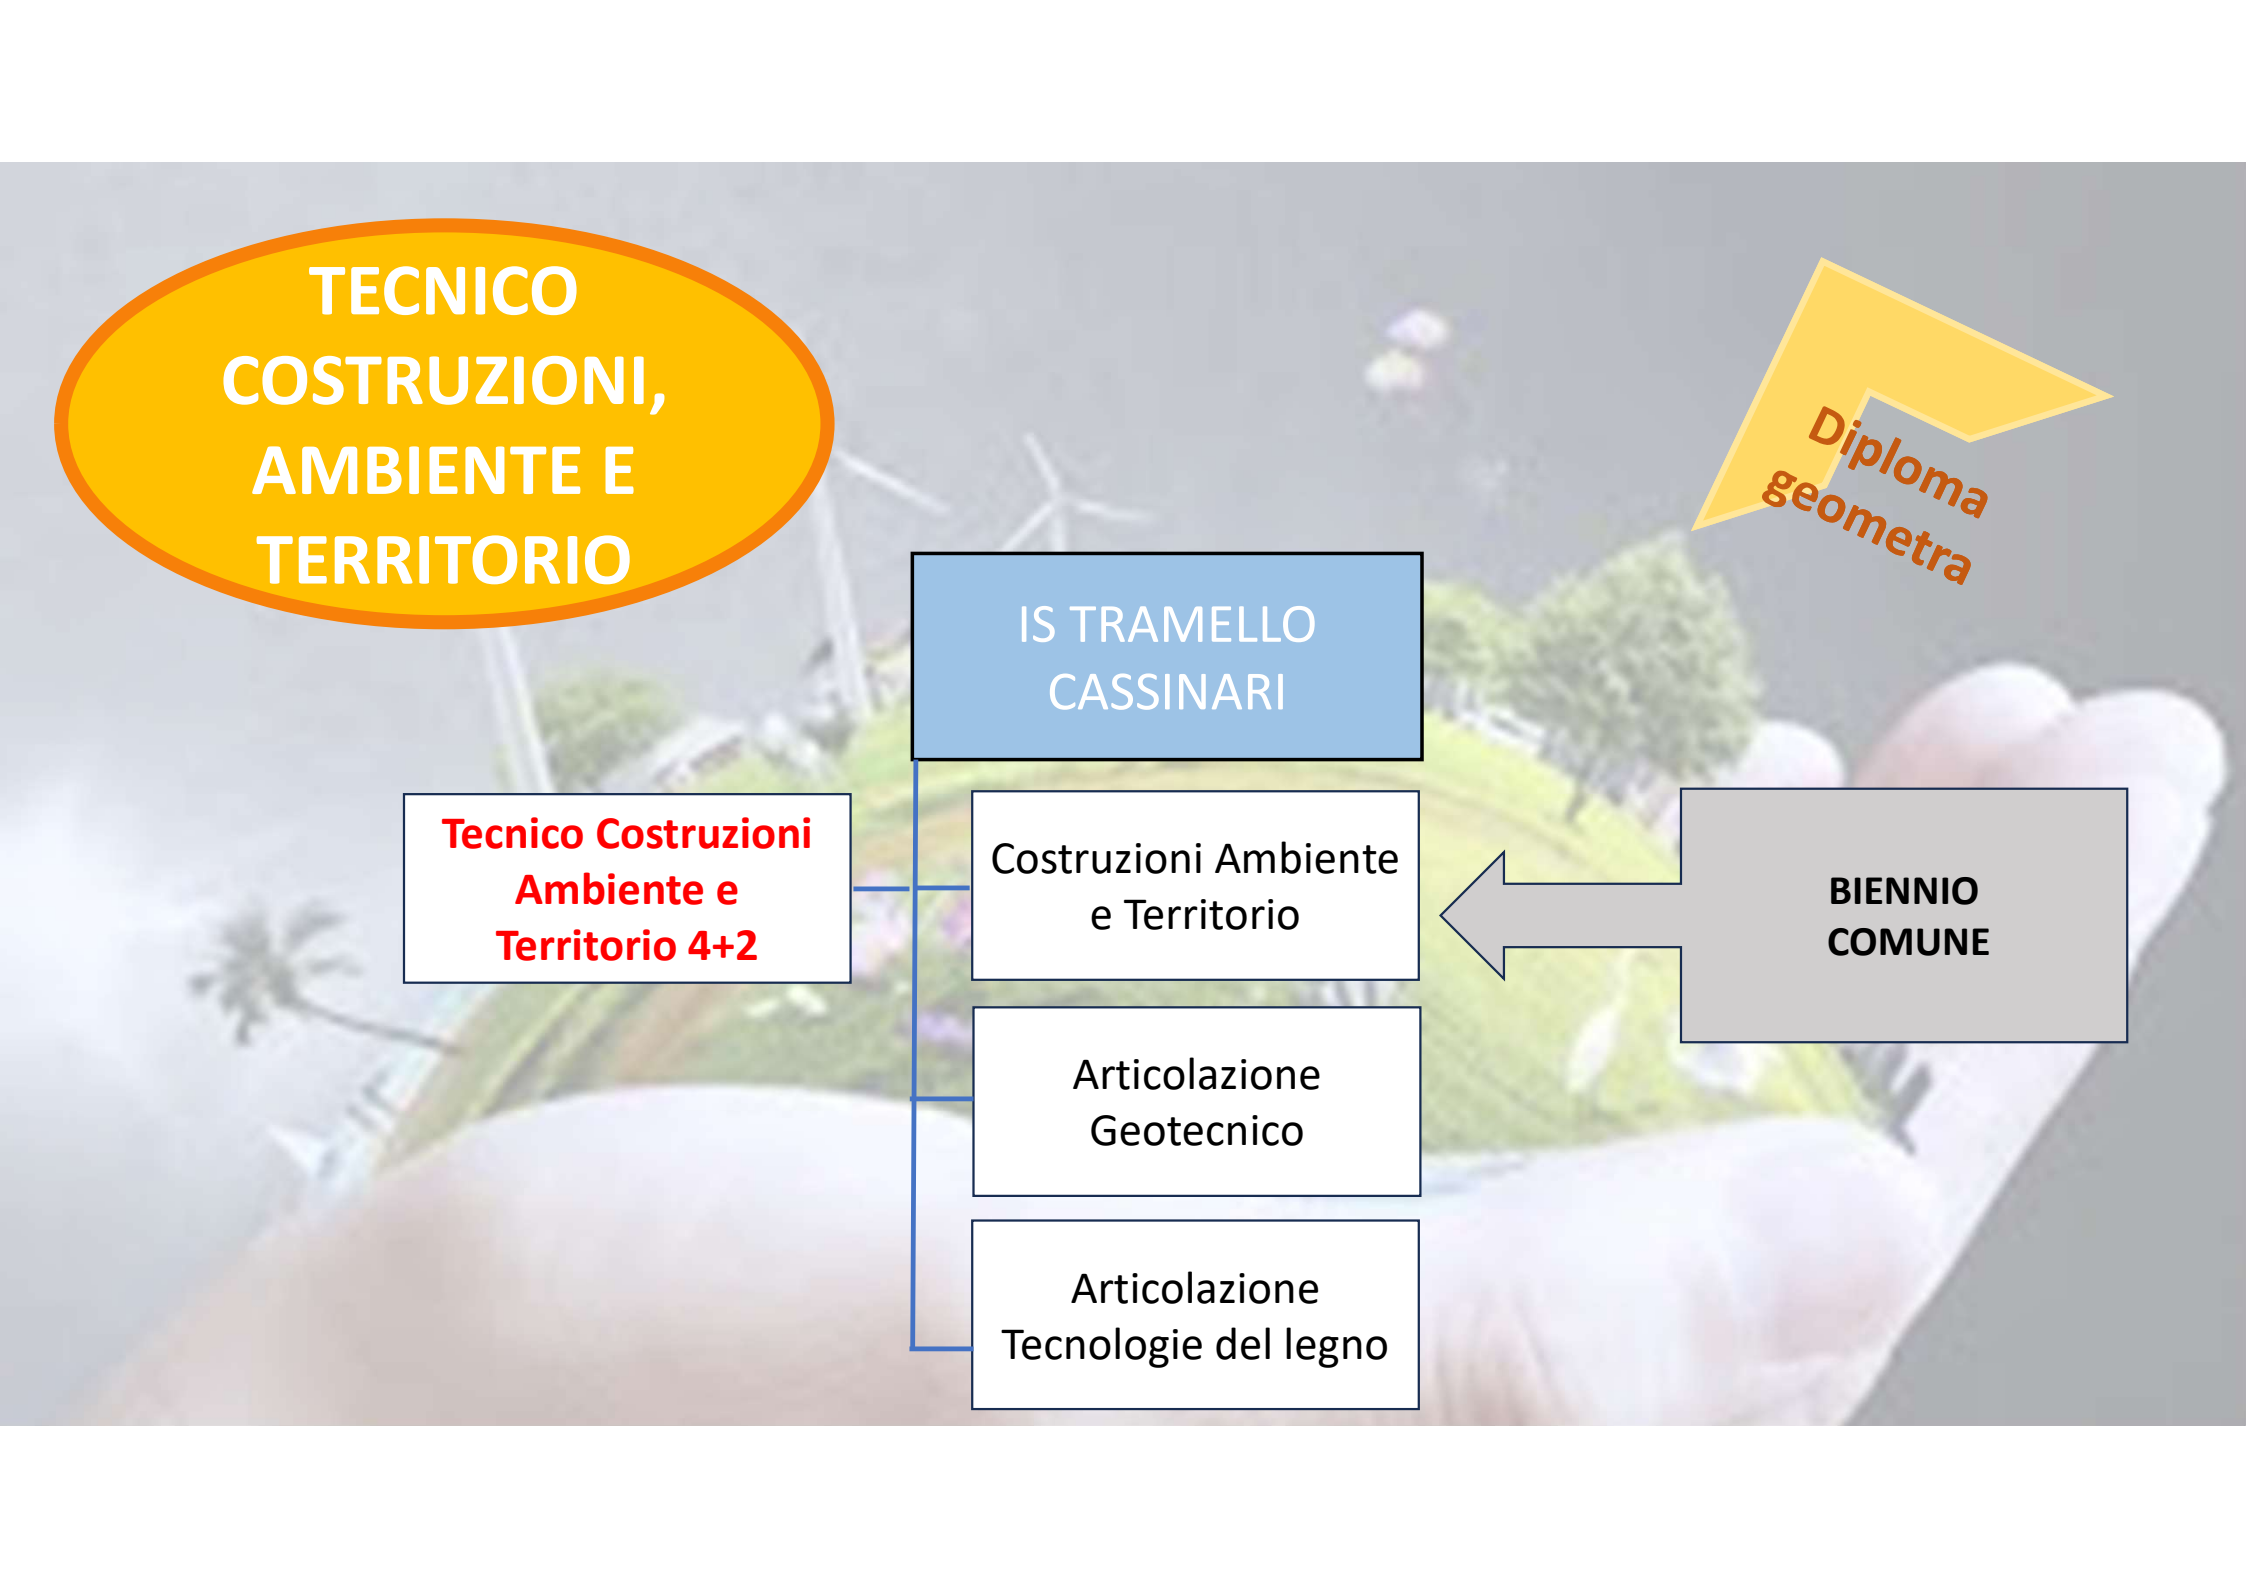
TECNICO COSTRUZIONI, AMBIENTE E TERRITORIO

Diploma geometra

IS TRAMELLO CASSINARI

Tecnico Costruzioni Ambiente e Territorio 4+2

Costruzioni Ambiente e Territorio

BIENNIO COMUNE

Articolazione Geotecnico

Articolazione Tecnologie del legno